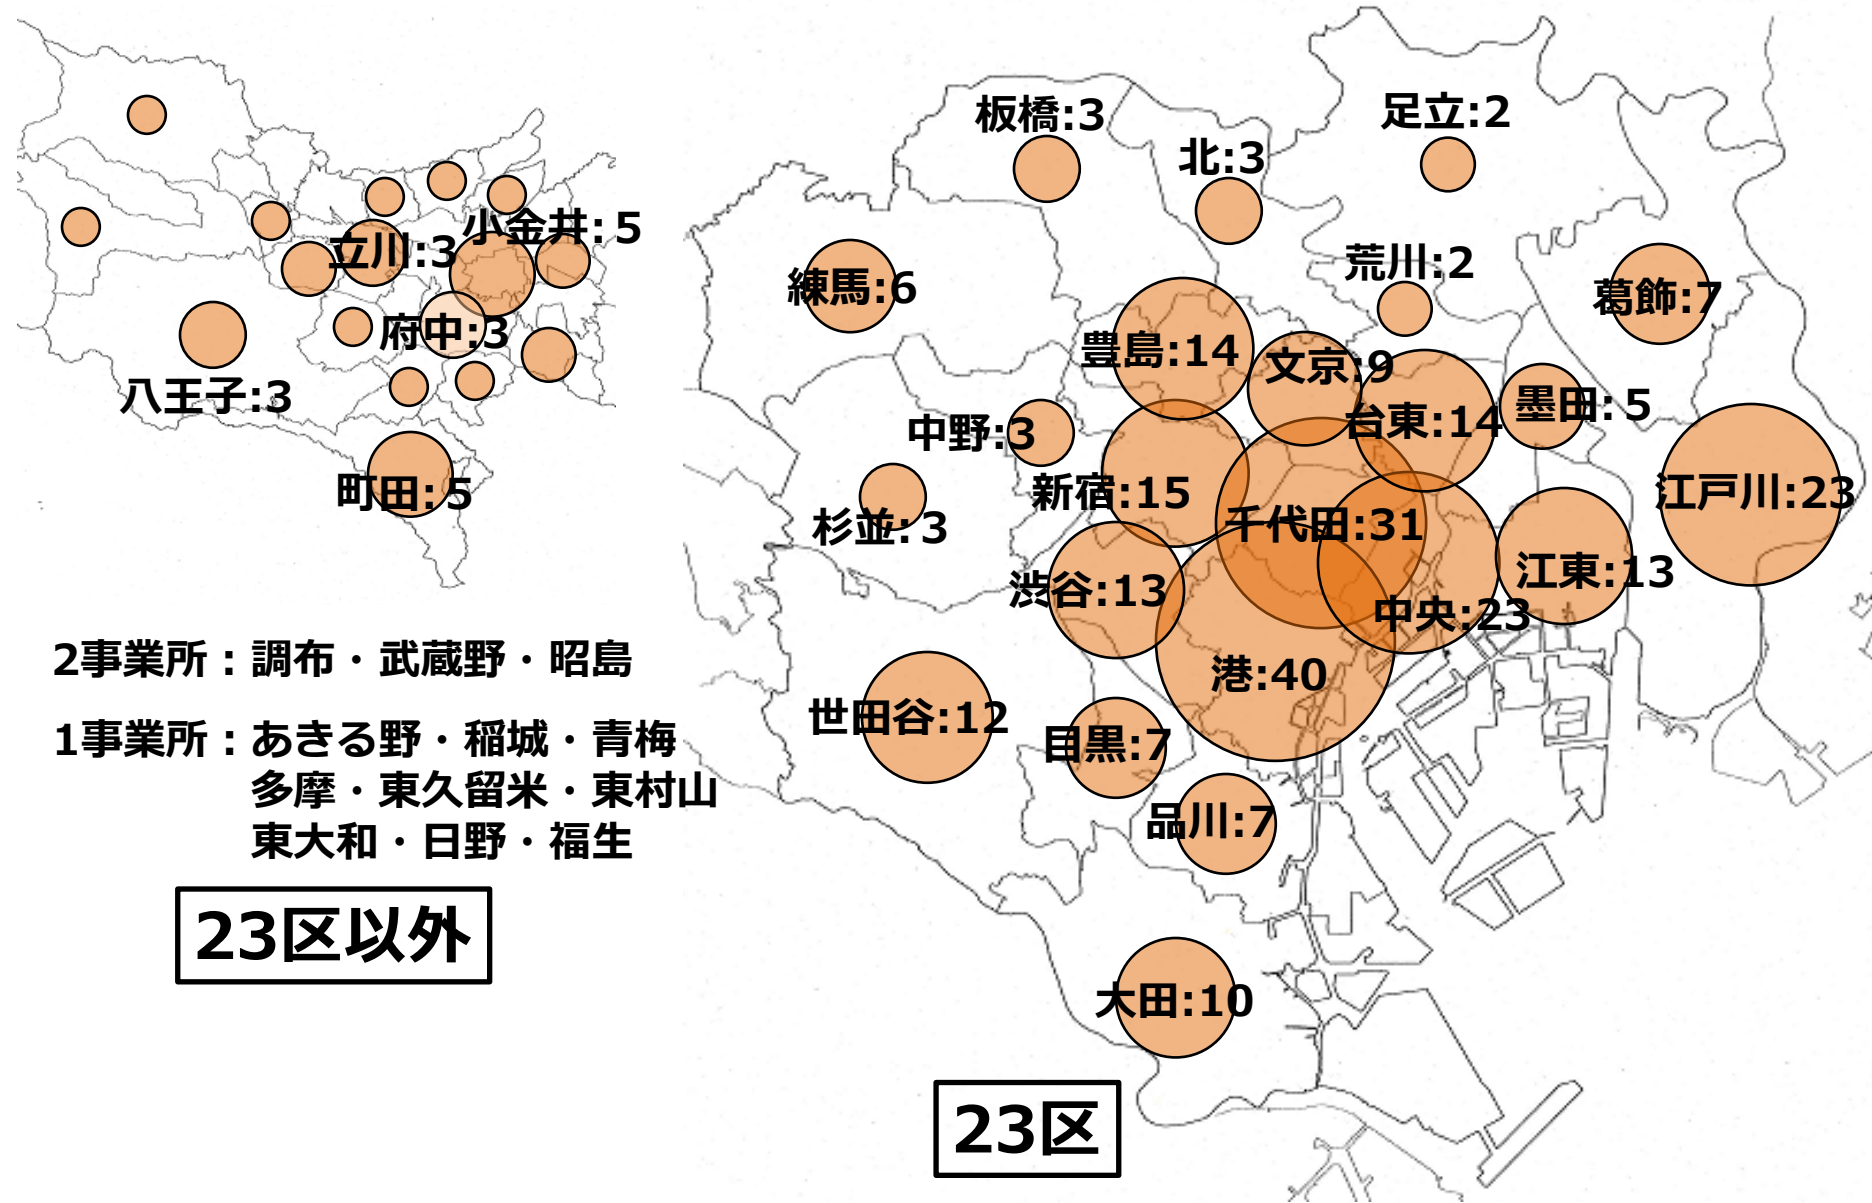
小金井: 5
立川:3
府中:3
八王子:3
町田: 5

2事業所：調布・武蔵野・昭島

1事業所：あきる野・稲城・青梅
多摩・東久留米・東村山
東大和・日野・福生

23区以外

板橋:3
足立:2
北:3
荒川:2
練馬:6
葛飾:7
豊島:14
文京:9
墨田: 5
台東:14
中野:3
新宿:15
江戸川:23
杉並:3
千代田:31
渋谷:13
江東:13
中央:23
港:40
世田谷:12
目黒:7
品川:7
大田:10

23区